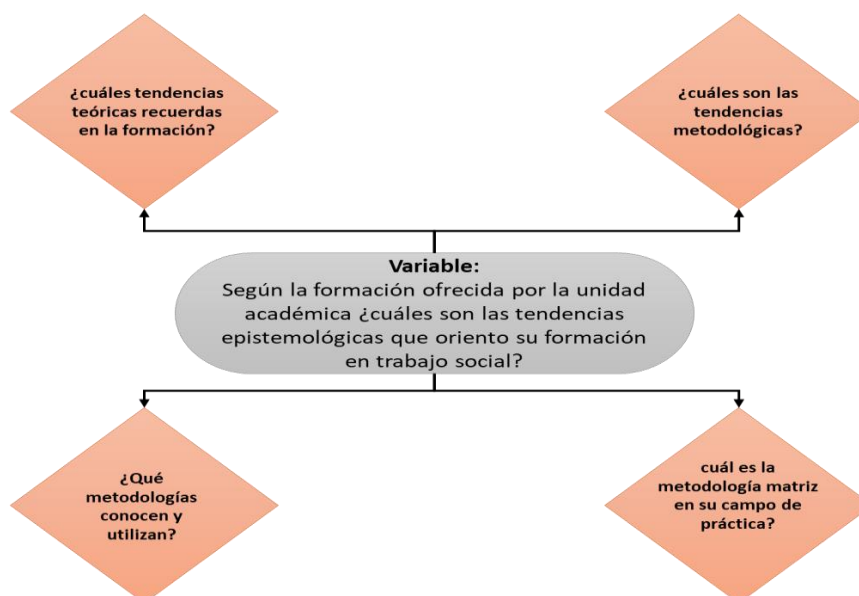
¿cuáles tendencias teóricas recuerdas en la formación?

¿cuáles son las tendencias metodológicas?

Variable:
Según la formación ofrecida por la unidad académica ¿cuáles son las tendencias epistemológicas que oriento su formación en trabajo social?

¿Qué metodologías conocen y utilizan?

cuál es la metodología matriz en su campo de práctica?